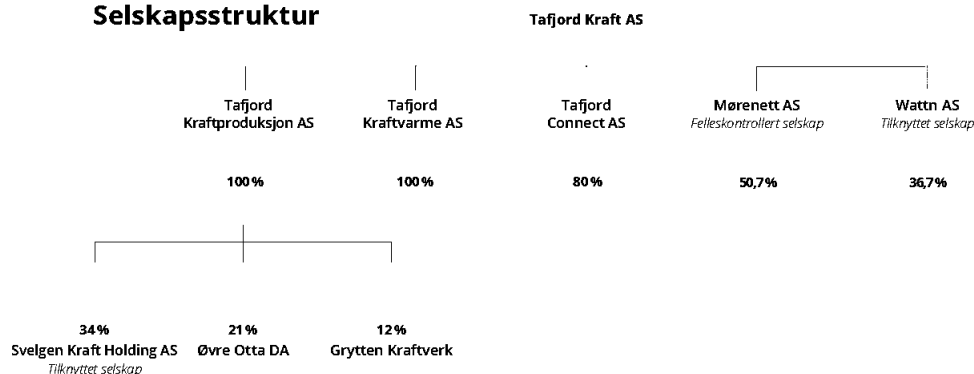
Selskapsstruktur

Tafjord Kraft AS

Tafjord Kraftproduksjon AS

100%

Tafjord Kraftvarme AS

100%

Tafjord Connect AS

80%

Mørenett AS
Felleskontrollert selskap

50,7%

Wattn AS
Tilknyttet selskap

36,7%

34%
Svelgen Kraft Holding AS
Tilknyttet selskap

21%
Øvre Otta DA

12%
Grytten Kraftverk